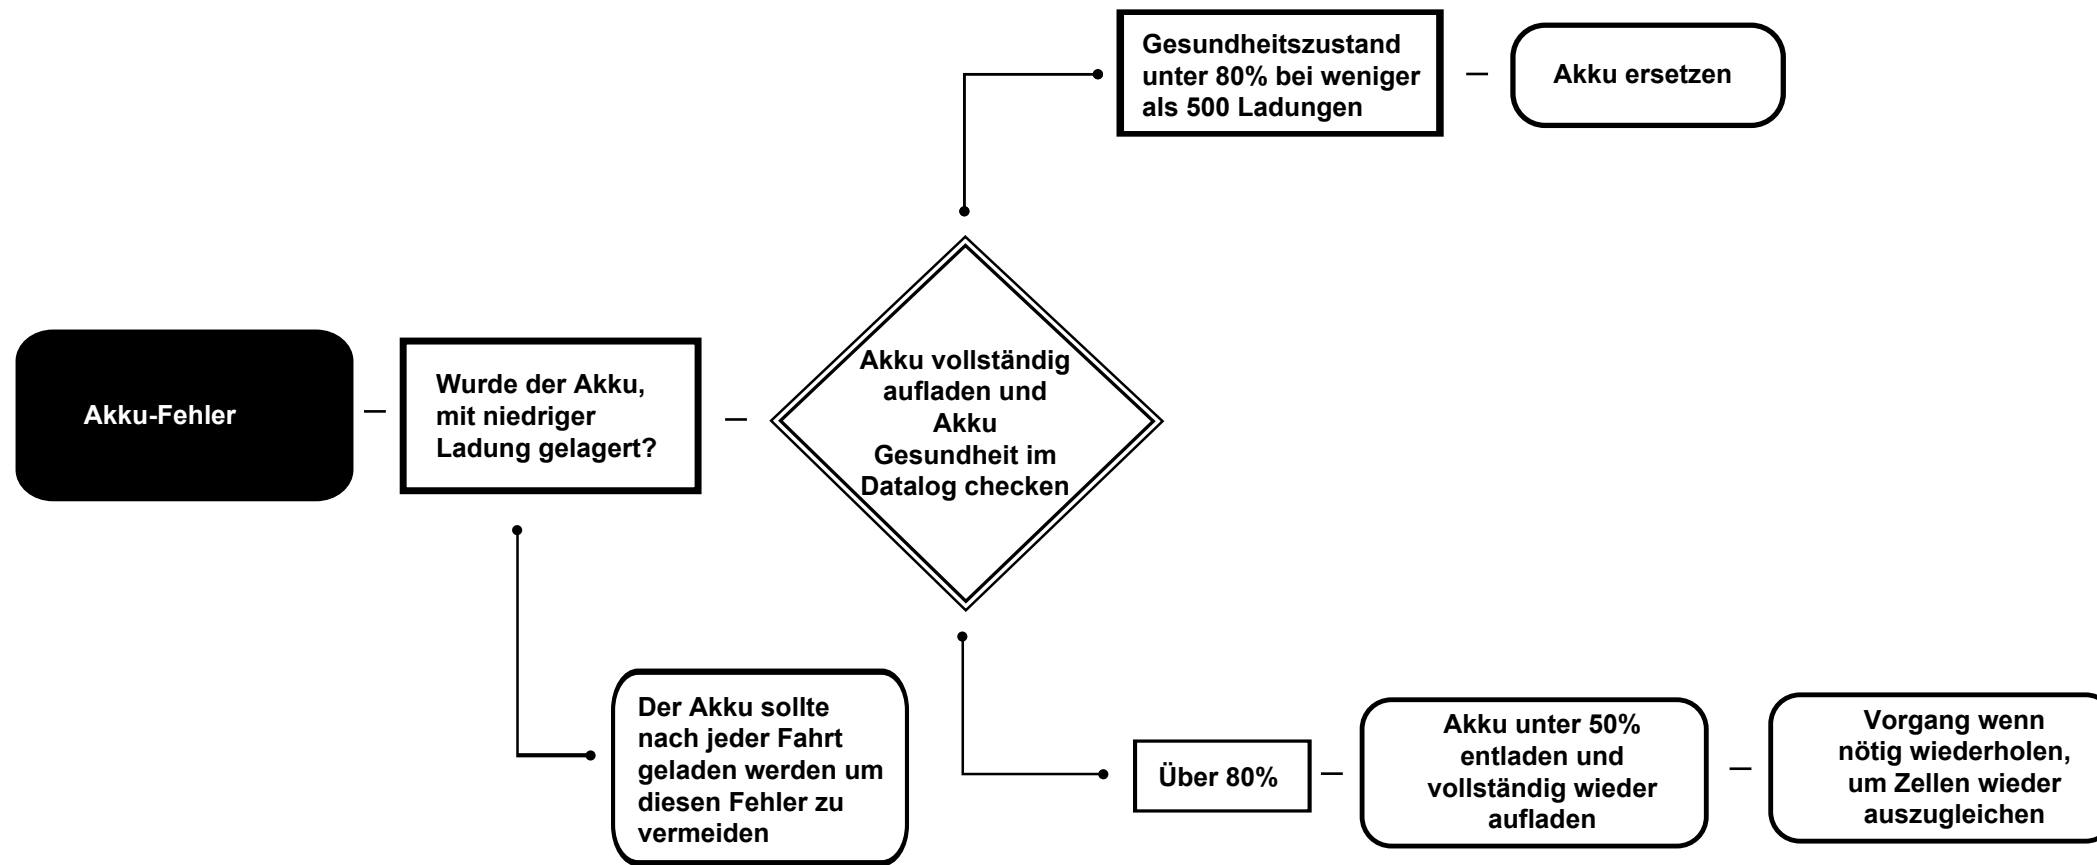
Akku-Fehler

Wurde der Akku, mit niedriger Ladung gelagert?

Akku vollständig aufladen und Akku Gesundheit im Datalog checken

Gesundheitszustand unter 80% bei weniger als 500 Ladungen

Akku ersetzen

Der Akku sollte nach jeder Fahrt geladen werden um diesen Fehler zu vermeiden

Über 80%

Akku unter 50% entladen und vollständig wieder aufladen

Vorgang wenn nötig wiederholen, um Zellen wieder auszugleichen